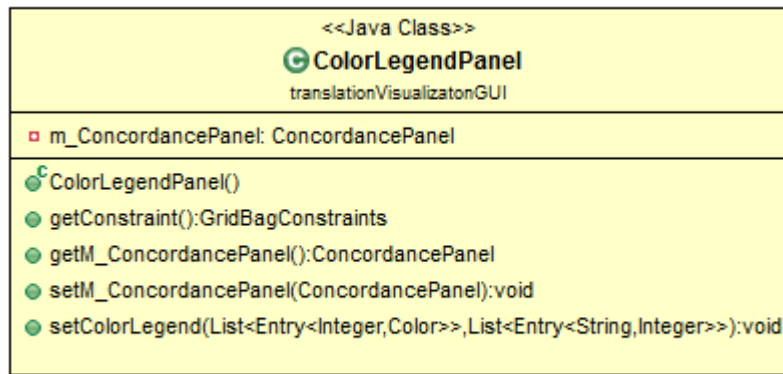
<<Java Class>>
ColorLegendPanel
translationVisualizatonGUI

m_ConcordancePanel: ConcordancePanel

ColorLegendPanel()
getConstraint():GridBagConstraints
getM_ConcordancePanel():ConcordancePanel
setM_ConcordancePanel(ConcordancePanel):void
setColorLegend(List<Entry<Integer,Color>>,List<Entry<String,Integer>>):void